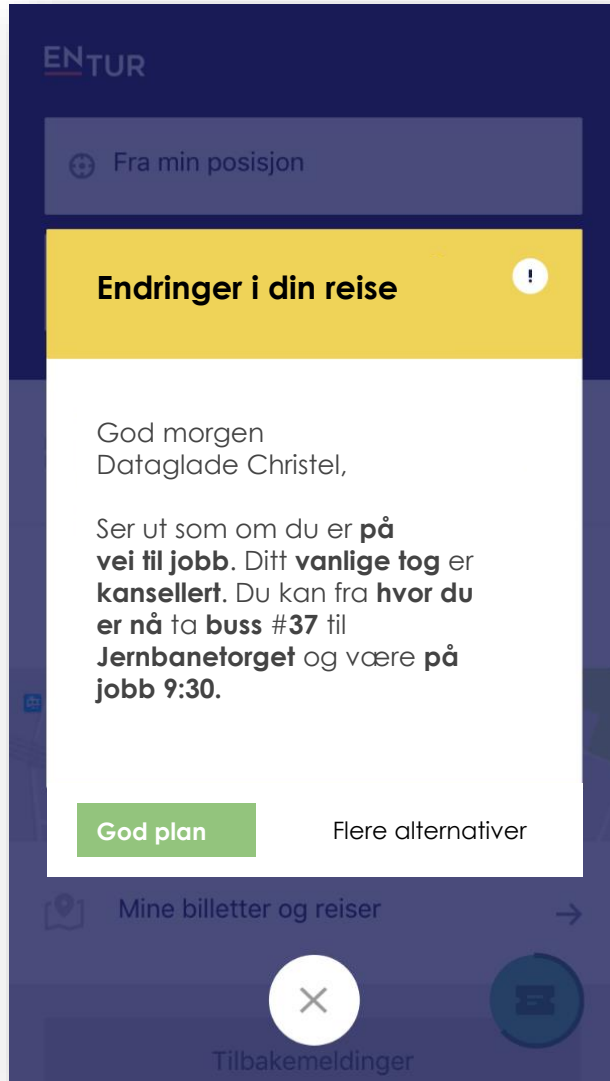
ENTUR

Fra min posisjon

Endringer i din reise

!

God morgen
Dataglade Christel,

Ser ut som om du er **på vei til jobb**. Ditt **vanlige tog** er **kansellert**. Du kan fra **hvor du er nå** ta **buss #37** til **Jernbanetorget** og være **på jobb 9:30.**

God plan

Flere alternativer

Mine billetter og reiser

Tilbakemeldinger